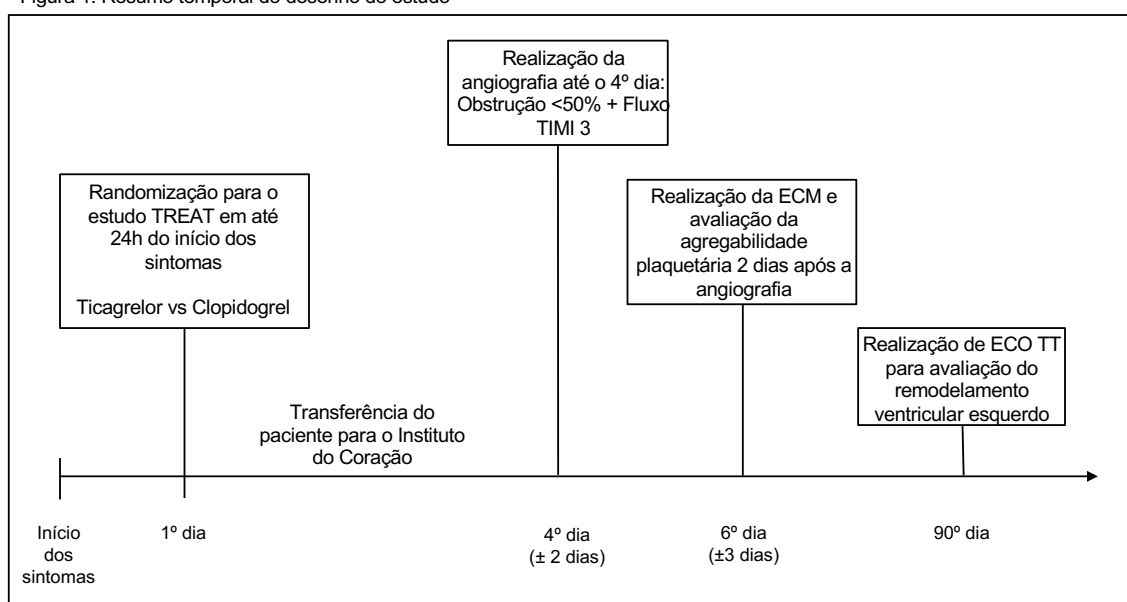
Figura 1. Resumo temporal do desenho do estudo

Realização da angiografia até o 4º dia: Obstrução <50% + Fluxo TIMI 3

Randomização para o estudo TREAT em até 24h do início dos sintomas

Ticagrelor vs Clopidogrel

Realização da ECM e avaliação da agregabilidade plaquetária 2 dias após a angiografia

Realização de ECO TT para avaliação do remodelamento ventricular esquerdo

Transferência do paciente para o Instituto do Coração

Início dos sintomas

1º dia

4º dia (± 2 dias)

6º dia (±3 dias)

90º dia